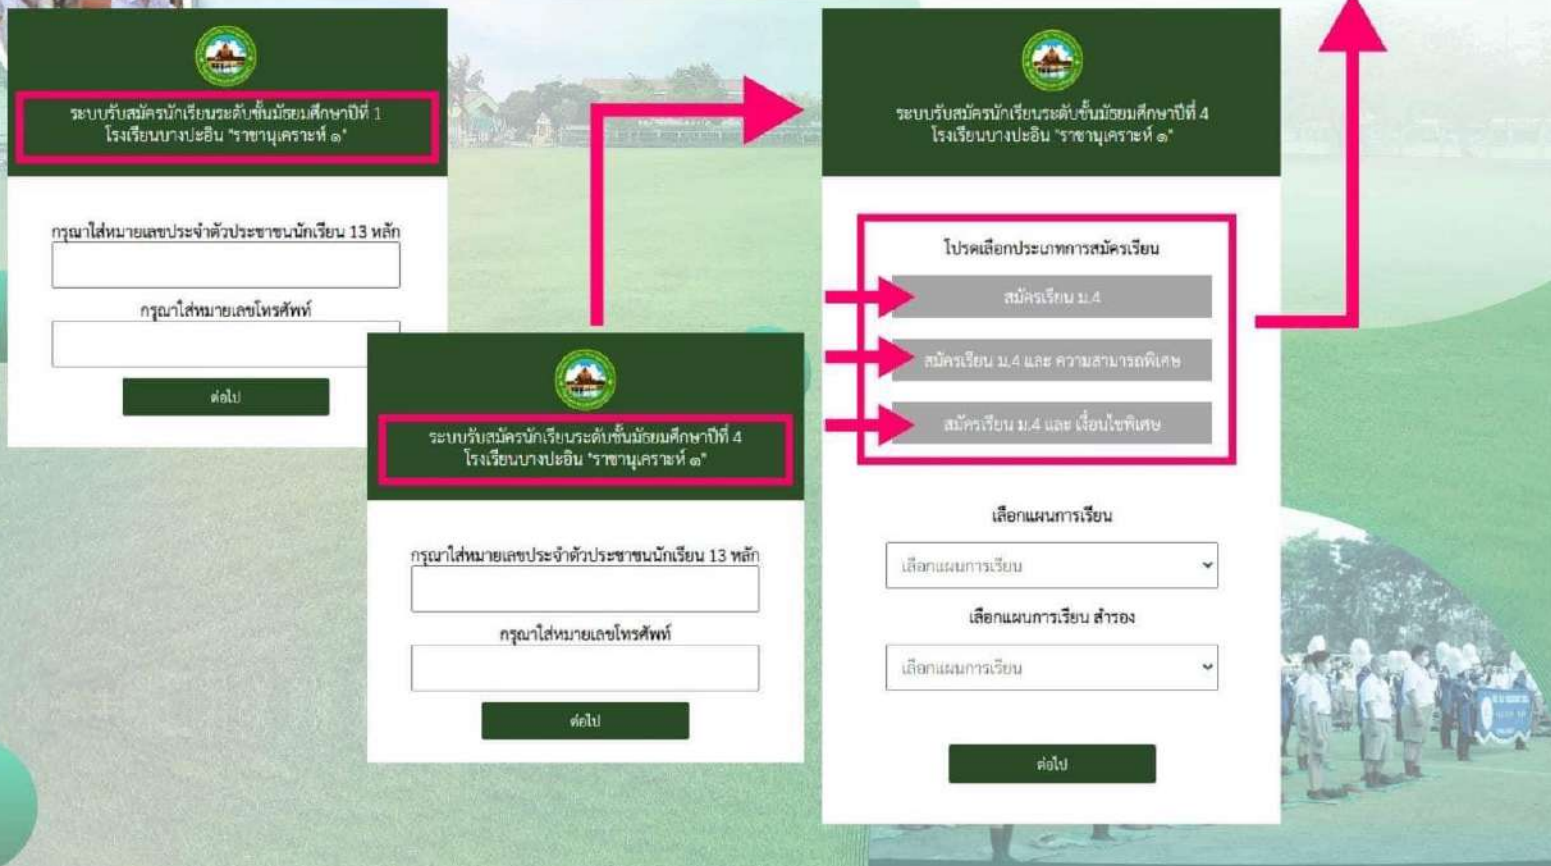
ระบบรับสมัครนักเรียนระดับชั้นมัธยมศึกษาปีที่ 1
โรงเรียนบางปะอิน "ราชานุเคราะห์ ๑"

กรุณาใส่หมายเลขประจำตัวประชาชนนักเรียน 13 หลัก

กรุณาใส่หมายเลขโทรศัพท์

ต่อไป

ระบบรับสมัครนักเรียนระดับชั้นมัธยมศึกษาปีที่ 4
โรงเรียนบางปะอิน "ราชานุเคราะห์ ๑"

กรุณาใส่หมายเลขประจำตัวประชาชนนักเรียน 13 หลัก

กรุณาใส่หมายเลขโทรศัพท์

ต่อไป

ระบบรับสมัครนักเรียนระดับชั้นมัธยมศึกษาปีที่ 4
โรงเรียนบางปะอิน "ราชานุเคราะห์ ๑"

โปรดเลือกประเภทการสมัครเรียน

สมัครเรียน ม.4

สมัครเรียน ม.4 และ ความสามารถพิเศษ

สมัครเรียน ม.4 และ เงื่อนไขพิเศษ

เลือกแผนการเรียน

เลือกแผนการเรียน

เลือกแผนการเรียน สำรอง

เลือกแผนการเรียน

ต่อไป